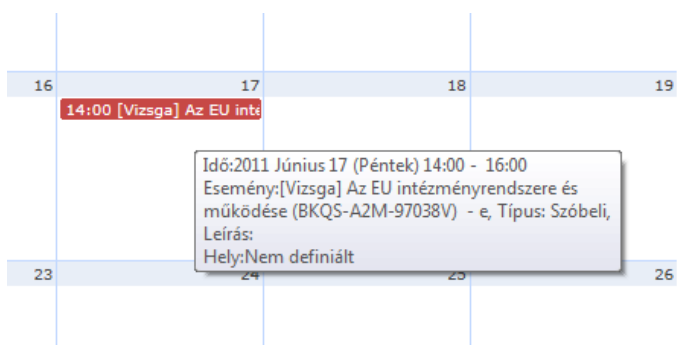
16 17 18 19

14:00 [Vizsga] Az EU inté

Idő:2011 Június 17 (Péntek) 14:00 - 16:00
Esemény:[Vizsga] Az EU intézményrendszere és működése (BKQS-A2M-97038V) - e, Típus: Szóbeli,
Leírás:
Hely:Nem definiált

23 24 25 26